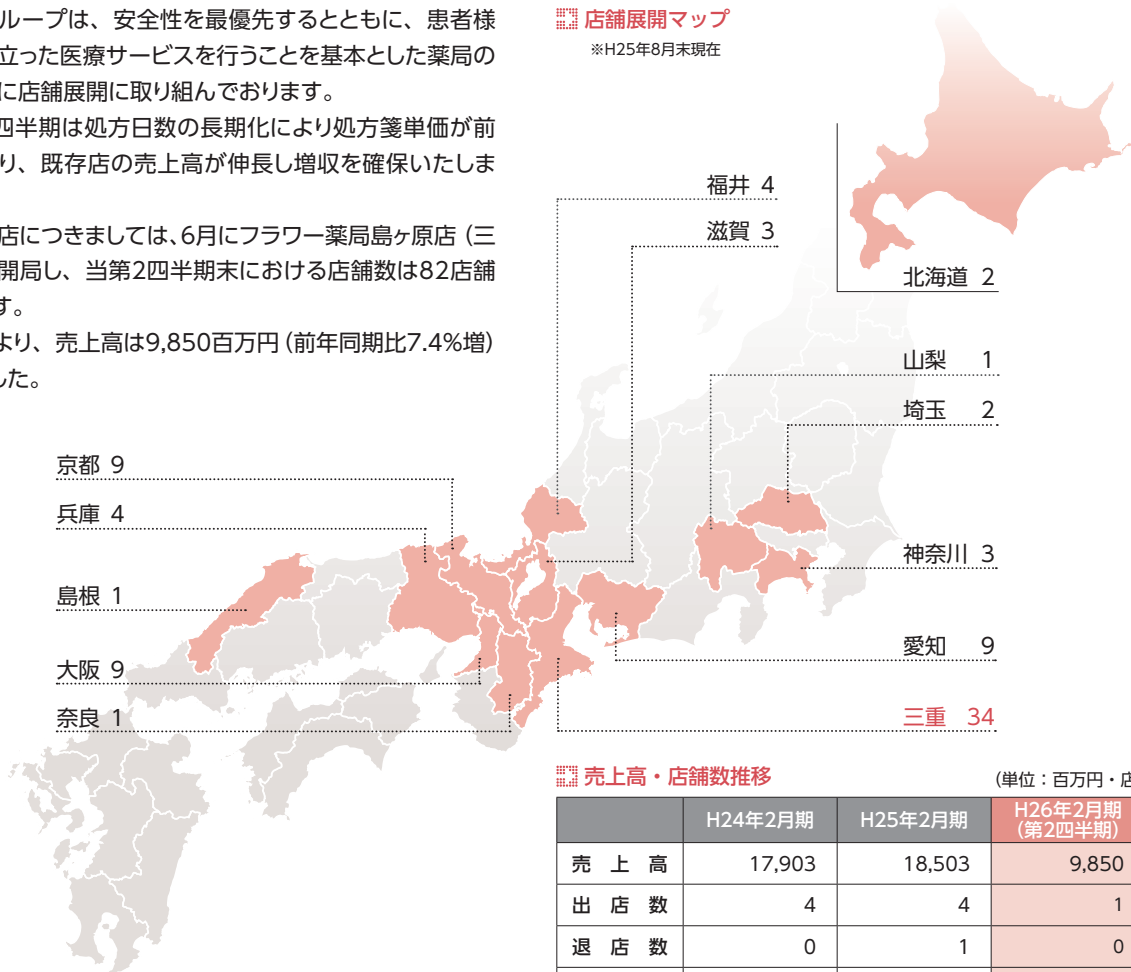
ループは、安全性を最優先するとともに、患者様立った医療サービスを行うことを基本とした薬局のに店舗展開に取り組んでおります。

四半期は処方日数の長期化により処方箋単価が前り、既存店の売上高が伸長し増収を確保いたしま

店につきましては、6月にフラワー薬局島ヶ原店（三開局し、当第2四半期末における店舗数は82店舗す。

より、売上高は9,850百万円（前年同期比7.4%増）した。

店舗展開マップ
※H25年8月末現在

福井 4
滋賀 3
北海道 2
山梨 1
埼玉 2
京都 9
兵庫 4
神奈川 3
島根 1
愛知 9
大阪 9
奈良 1
三重 34

売上高・店舗数推移
(単位：百万円・店

| | H24年2月期 | H25年2月期 | H26年2月期 (第2四半期) |
|---|---|---|---|
| 売上高 | 17,903 | 18,503 | 9,850 |
| 出店数 | 4 | 4 | 1 |
| 退店数 | 0 | 1 | 0 |